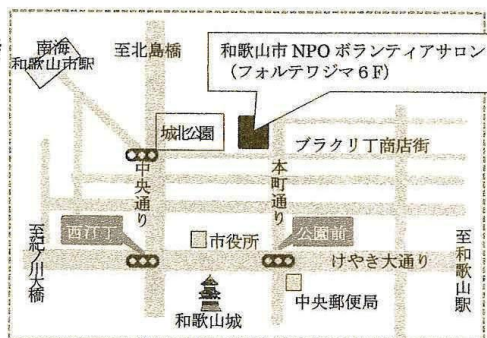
南海
和歌山市駅

至北島橋

和歌山市 NPO ボランティアサロン
（フォルテワジマ６F）

城北公園

ブラクリ丁商店街

中央通り

本町通り

至紀ノ川大橋

西汀丁

市役所

公園前

けやき大通り

至和歌山駅

和歌山城

中央郵便局